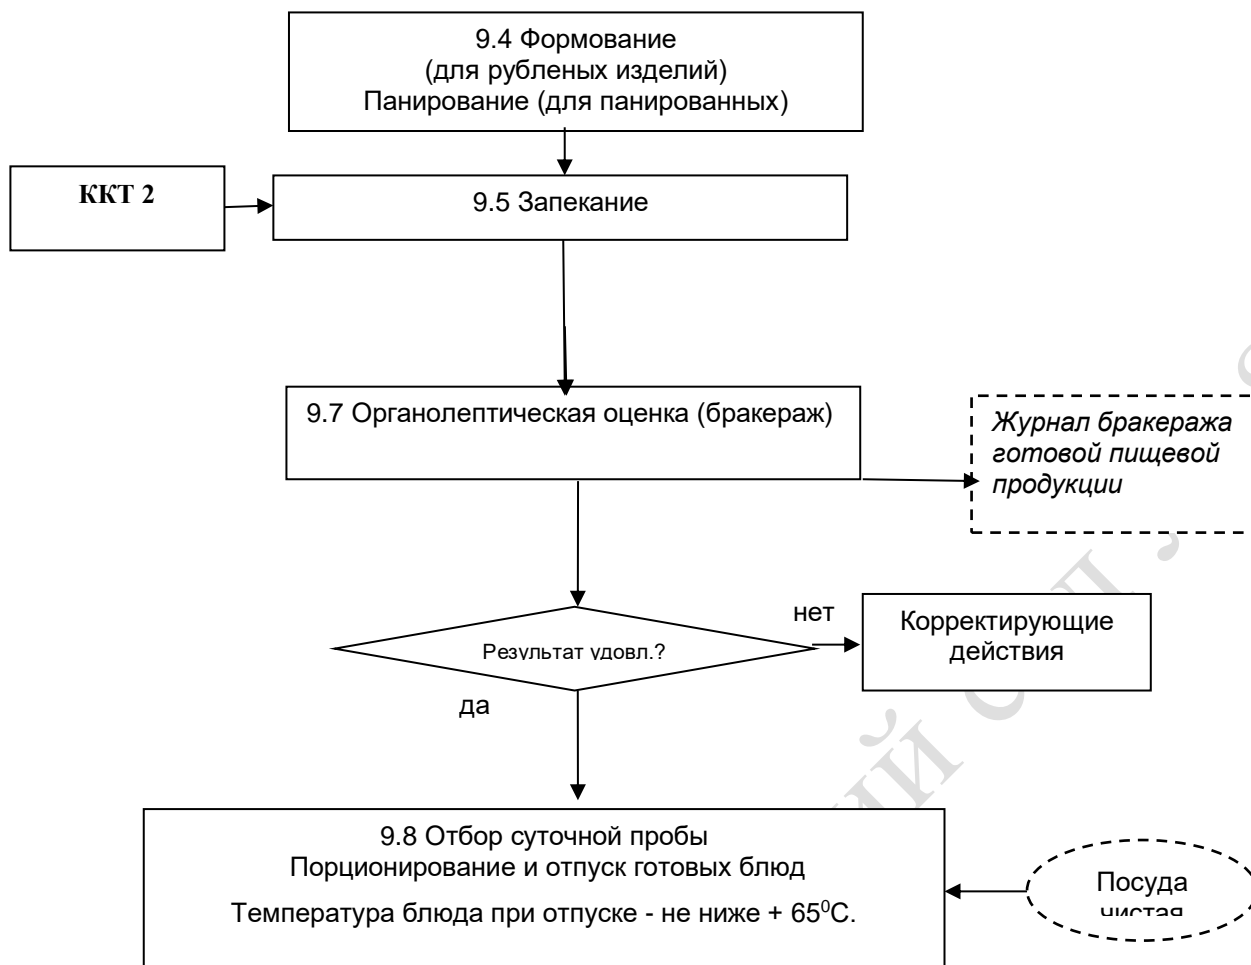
9.4 Формование
(для рубленых изделий)
Панирование (для панированных)

ККТ 2

9.5 Запекание

9.7 Органолептическая оценка (бракераж)

Журнал бракеража готовой пищевой продукции

Результат удовл.?

нет

Корректирующие действия

да

9.8 Отбор суточной пробы
Порционирование и отпуск готовых блюд
Температура блюда при отпуске - не ниже + 65$^0$С.

Посуда чистая